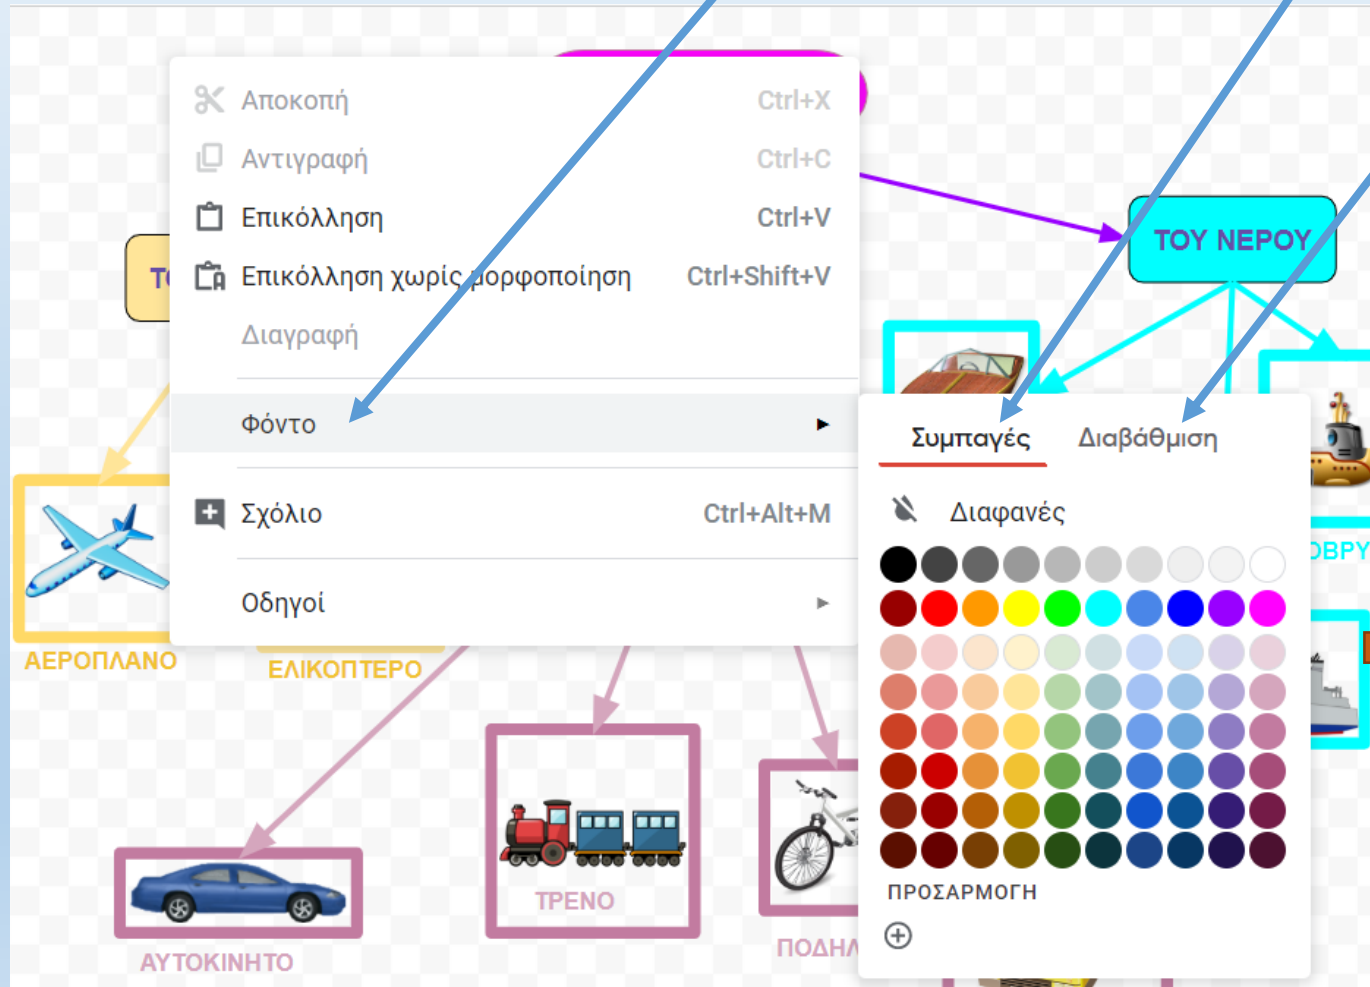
Αποκοπή Ctrl+X
Αντιγραφή Ctrl+C
Επικόλληση Ctrl+V
Επικόλληση χωρίς μορφοποίηση Ctrl+Shift+V
Διαγραφή
Φόντο
Σχόλιο Ctrl+Alt+M
Οδηγοί

TOY NEPOY

Συμπαγές Διαβάθμιση
Διαφανές
ΠΡΟΣΑΡΜΟΓΗ

ΑΕΡΟΠΛΑΝΟ
ΕΛΙΚΟΠΤΕΡΟ
ΑΥΤΟΚΙΝΗΤΟ
ΤΡΕΝΟ
ΠΟΔΗΛ
ΟΒΡΥ
T